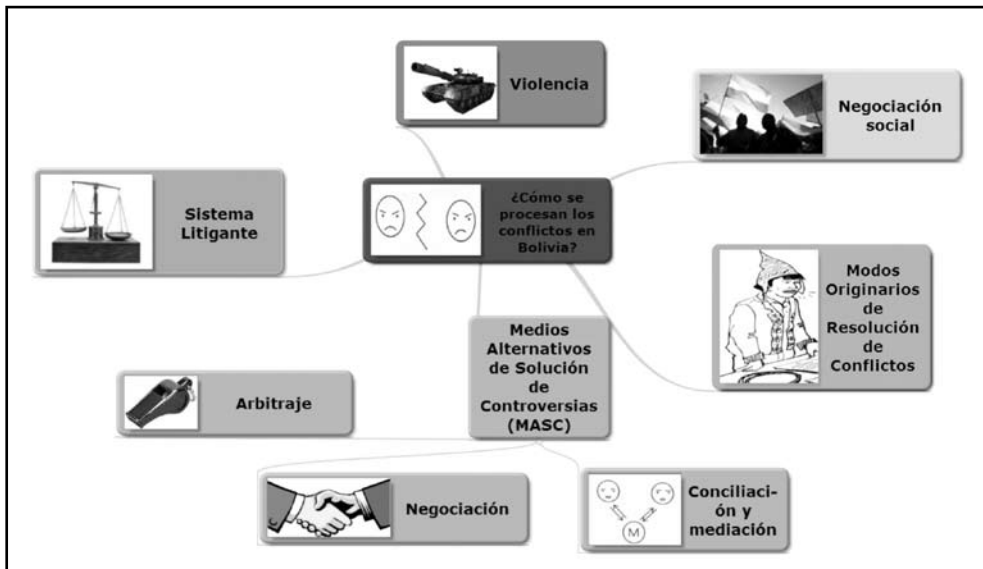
Violencia

Negociación social

Sistema Litigante

¿Cómo se procesan los conflictos en Bolivia?

Modos Originarios de Resolución de Conflictos

Medios Alternativos de Solución de Controversias (MASC)

Arbitraje

Negociación

Conciliación y mediación

M